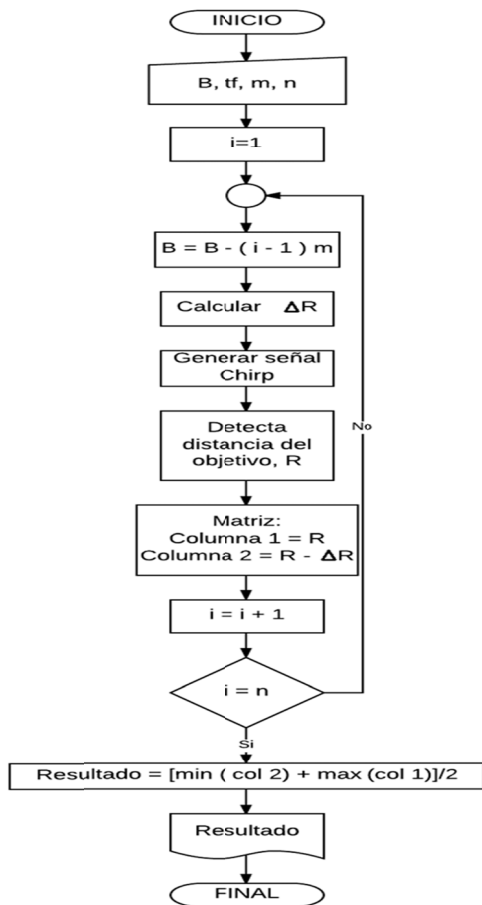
INICIO

B, tf, m, n

i=1

B = B - ( i - 1 ) m

Calcular $\Delta$R

Generar señal Chirp

Detecta distancia del objetivo, R

Matriz:
Columna 1 = R
Columna 2 = R - $\Delta$R

i = i + 1

i = n

No

Si

Resultado = [min ( col 2) + max (col 1)]/2

Resultado

FINAL